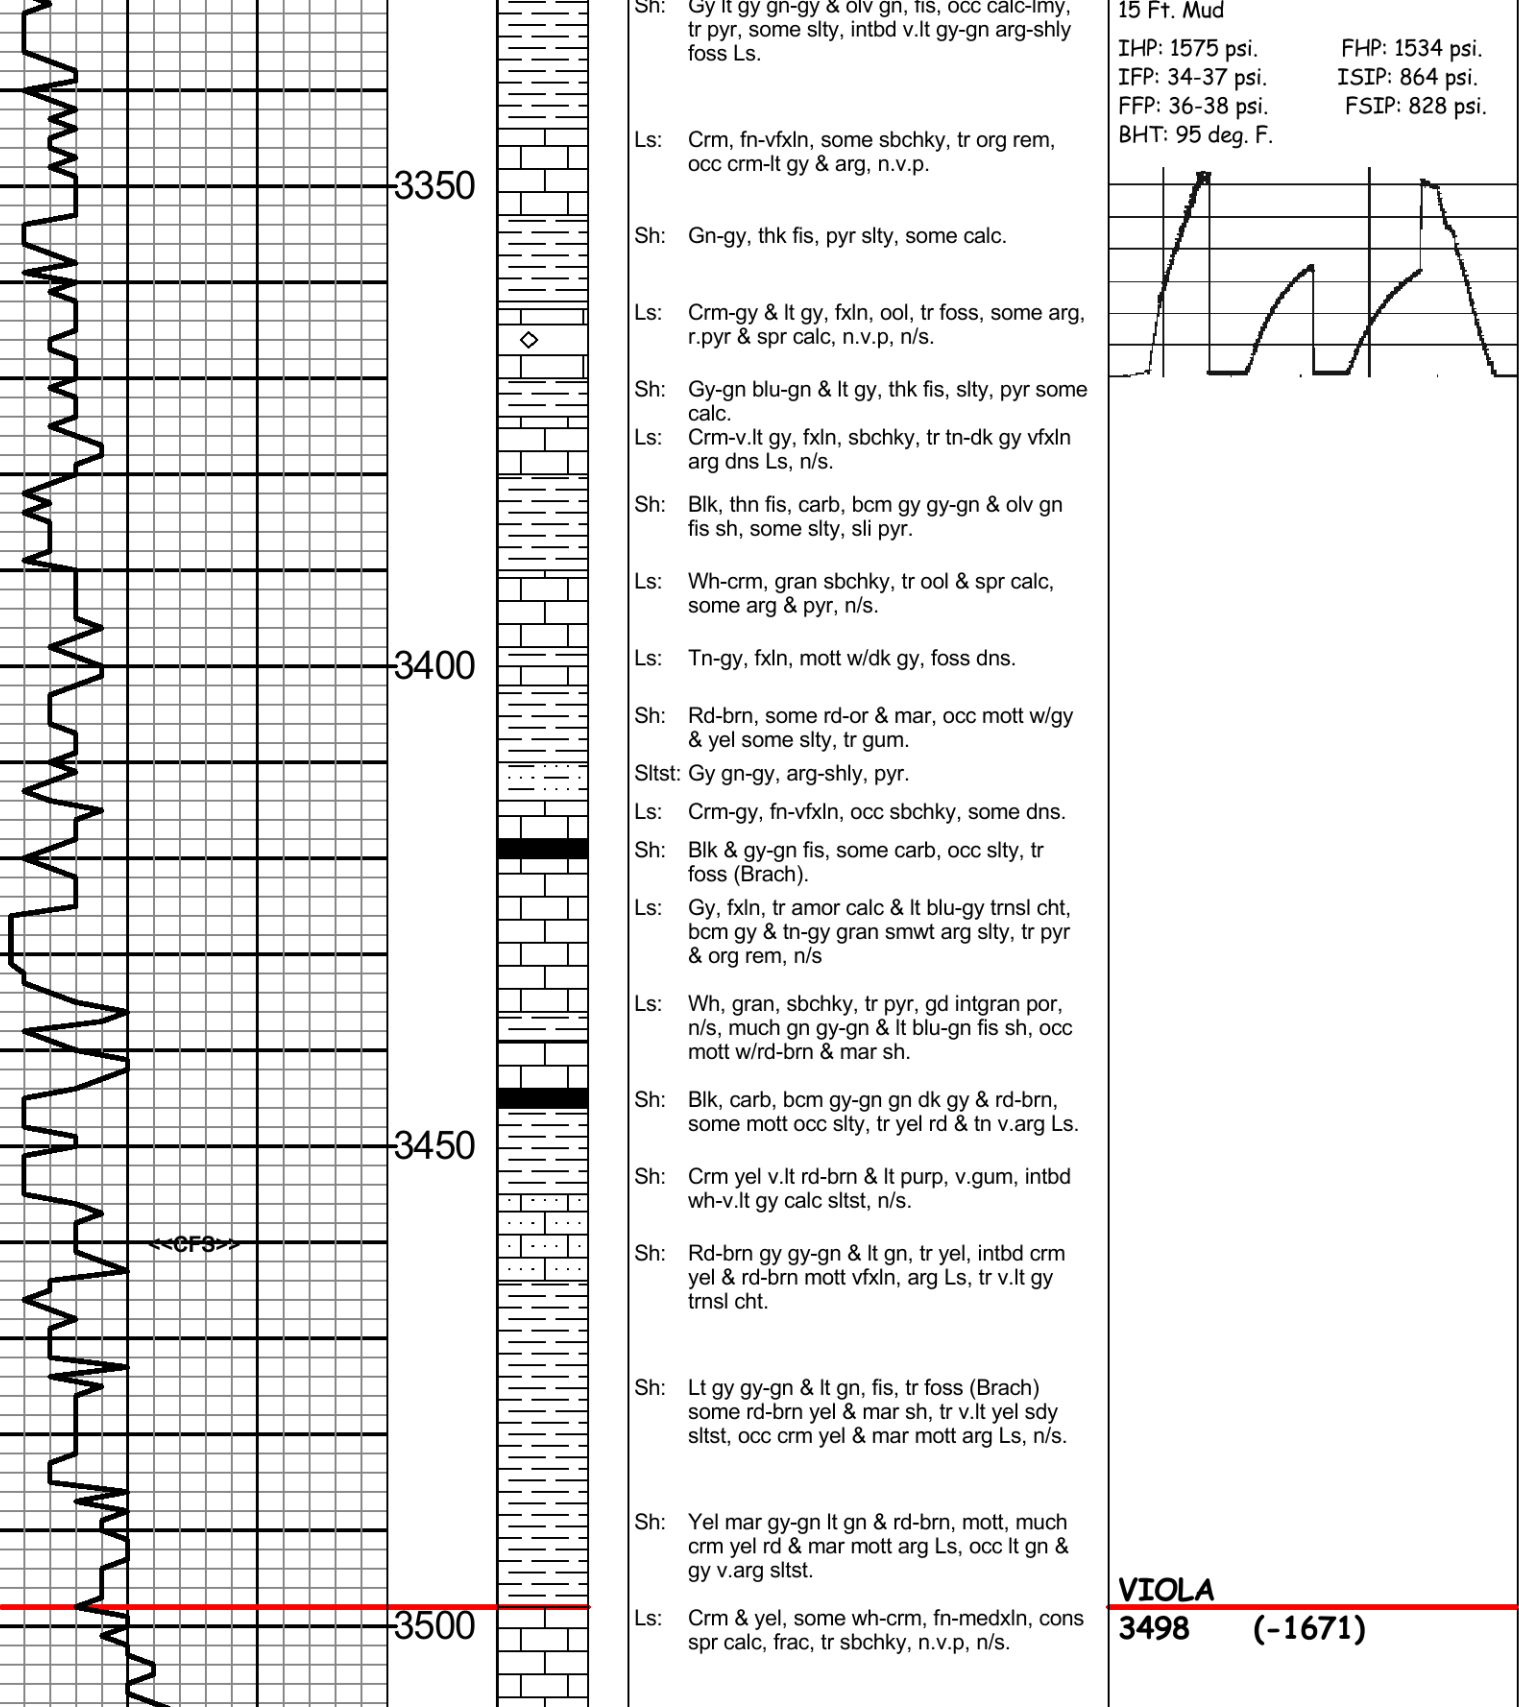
3350

3400

3450

<<CFS>>

3500

Sh: Gy lt gy gn-gy & olv gn, fis, occ calc-lmy, tr pyr, some slty, intbd v.lt gy-gn arg-shly foss Ls.

Ls: Crm, fn-vfxln, some sbchky, tr org rem, occ crm-lt gy & arg, n.v.p.

Sh: Gn-gy, thk fis, pyr slty, some calc.

Ls: Crm-gy & lt gy, fxln, ool, tr foss, some arg, r.pyr & spr calc, n.v.p, n/s.

Sh: Gy-gn blu-gn & lt gy, thk fis, slty, pyr some calc.

Ls: Crm-v.lt gy, fxln, sbchky, tr tn-dk gy vfxln arg dns Ls, n/s.

Sh: Blk, thn fis, carb, bcm gy gy-gn & olv gn fis sh, some slty, sli pyr.

Ls: Wh-crm, gran sbchky, tr ool & spr calc, some arg & pyr, n/s.

Ls: Tn-gy, fxln, mott w/dk gy, foss dns.

Sh: Rd-brn, some rd-or & mar, occ mott w/gy & yel some slty, tr gum.

Sltst: Gy gn-gy, arg-shly, pyr.

Ls: Crm-gy, fn-vfxln, occ sbchky, some dns.

Sh: Blk & gy-gn fis, some carb, occ slty, tr foss (Brach).

Ls: Gy, fxln, tr amor calc & lt blu-gy trnsl cht, bcm gy & tn-gy gran smwt arg slty, tr pyr & org rem, n/s

Ls: Wh, gran, sbchky, tr pyr, gd intgran por, n/s, much gn gy-gn & lt blu-gn fis sh, occ mott w/rd-brn & mar sh.

Sh: Blk, carb, bcm gy-gn gn dk gy & rd-brn, some mott occ slty, tr yel rd & tn v.arg Ls.

Sh: Crm yel v.lt rd-brn & lt purp, v.gum, intbd wh-v.lt gy calc sltst, n/s.

Sh: Rd-brn gy gy-gn & lt gn, tr yel, intbd crm yel & rd-brn mott vfxln, arg Ls, tr v.lt gy trnsl cht.

Sh: Lt gy gy-gn & lt gn, fis, tr foss (Brach) some rd-brn yel & mar sh, tr v.lt yel sdy sltst, occ crm yel & mar mott arg Ls, n/s.

Sh: Yel mar gy-gn lt gn & rd-brn, mott, much crm yel rd & mar mott arg Ls, occ lt gn & gy v.arg sltst.

Ls: Crm & yel, some wh-crm, fn-medxln, cons spr calc, frac, tr sbchky, n.v.p, n/s.

15 Ft. Mud
IHP: 1575 psi. FHP: 1534 psi.
IFP: 34-37 psi. ISIP: 864 psi.
FFP: 36-38 psi. FSIP: 828 psi.
BHT: 95 deg. F.

VIOLA
3498 (-1671)